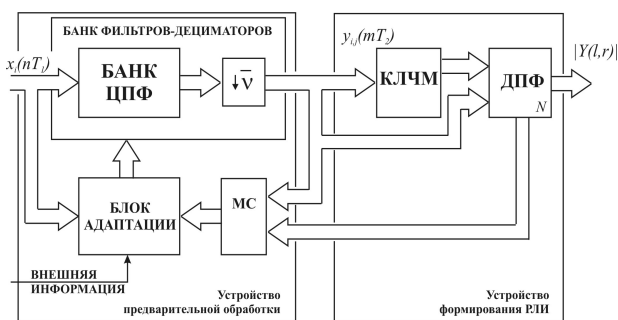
БАНК ФИЛЬТРОВ-ДЕЦИМАТОРОВ

$x_i(nT_1)$

БАНК ЦПФ

$\downarrow\overline{\nu}$

$y_{i,j}(mT_2)$

КЛЧМ

ДПФ

$N$

$|Y(l,r)|$

БЛОК АДАПТАЦИИ

МС

ВНЕШНЯЯ ИНФОРМАЦИЯ

Устройство предварительной обработки

Устройство формирования РЛИ